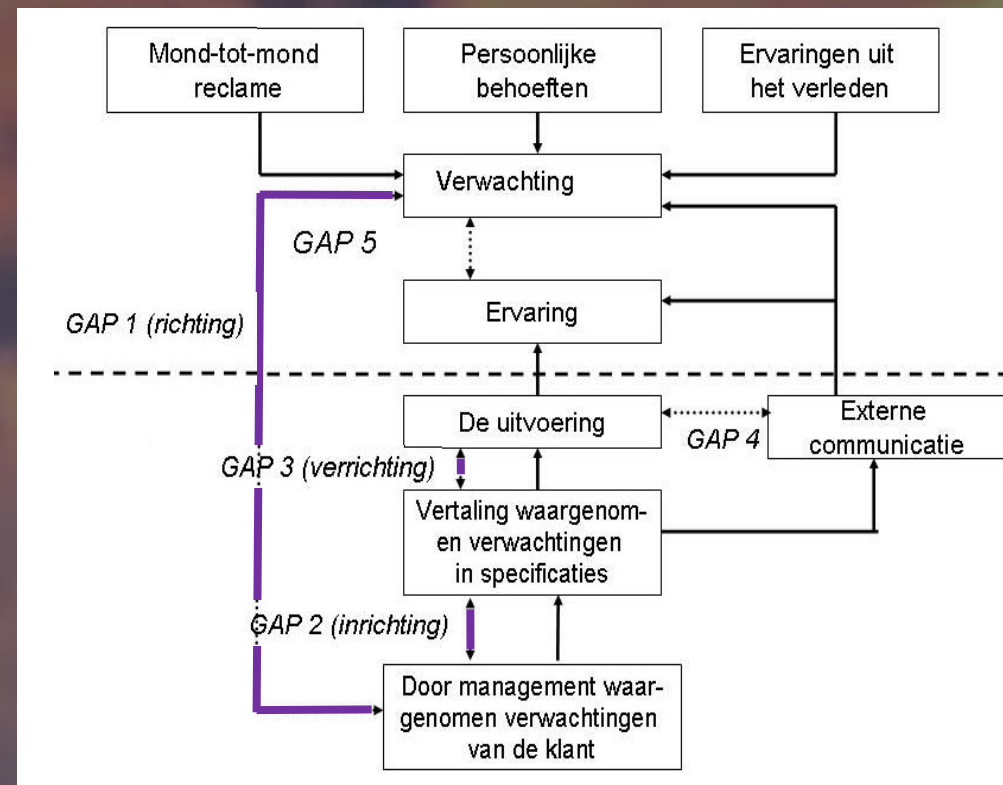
Mond-tot-mond reclame

Persoonlijke behoeften

Ervaringen uit het verleden

Verwachting

GAP 5

Ervaring

GAP 1 (richting)

De uitvoering

GAP 4

Externe communicatie

GAP 3 (verrichting)

Vertaling waargenomen verwachtingen in specificaties

GAP 2 (inrichting)

Door management waargenomen verwachtingen van de klant